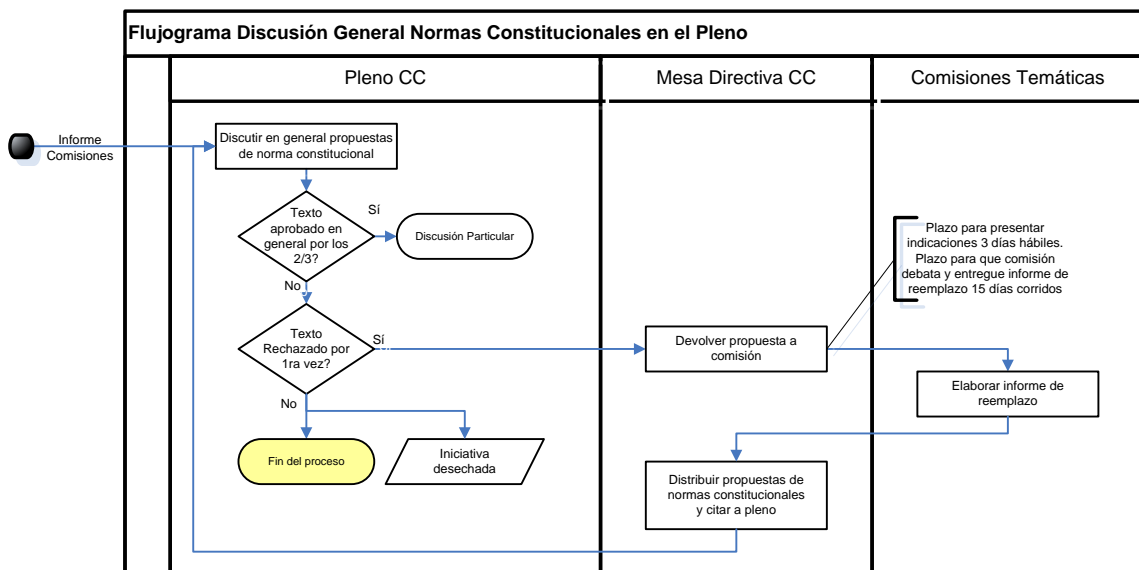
Flujograma Discusión General Normas Constitucionales en el Pleno

Pleno CC

Mesa Directiva CC

Comisiones Temáticas

Informe Comisiones

Discutir en general propuestas de norma constitucional

Texto aprobado en general por los 2/3?

Sí

Discusión Particular

No

Texto Rechazado por 1ra vez?

Sí

No

Fin del proceso

Iniciativa desechada

Devolver propuesta a comisión

Plazo para presentar indicaciones 3 días hábiles. Plazo para que comisión debata y entregue informe de reemplazo 15 días corridos

Elaborar informe de reemplazo

Distribuir propuestas de normas constitucionales y citar a pleno